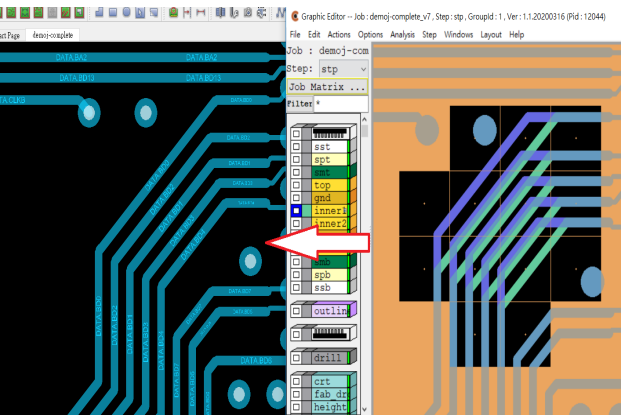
Start Page demoj-complete

DATA BA2
DATA BA2
DATA BD13
DATA BD13
DATA CLK3
DATA BD3
DATA BD2
DATA BD1
DATA BD0
DATA BD4
DATA BD5
DATA BD6
DATA BD7
DATA BD8
DATA BD9
DATA BD2
DATA BD1
DATA BD0
DATA BD3

Graphic Editor -- Job : demoj-complete_v7 , Step : stp , GroupId : 1 , Ver : 1.1.20200316 (Pid : 12044)
File Edit Actions Options Analysis Step Windows Layout Help
Job : demoj-com
Step: stp
Job Matrix ...
Filter *
sst
spt
smt
top
gnd
inner1
inner2
smb
spb
ssb
outlin
drill
crt
fab dr
height